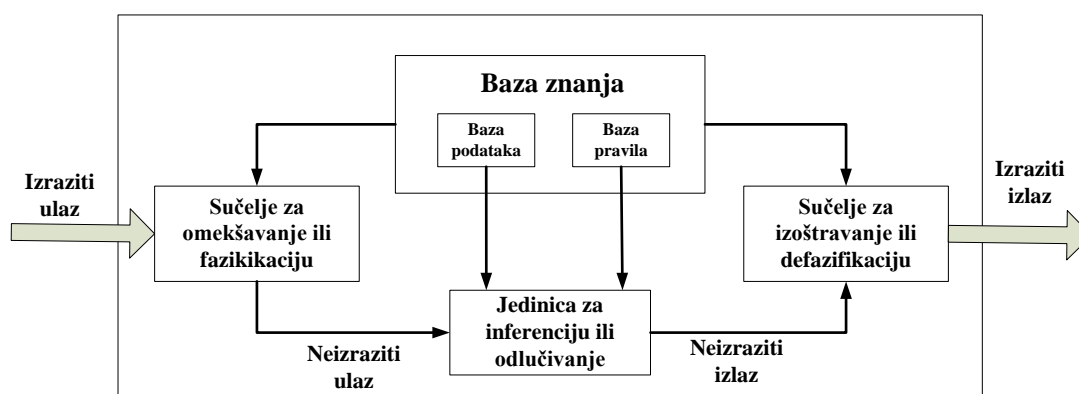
Baza znanja

Baza podataka

Baza pravila

Izraziti ulaz

Sučelje za omekšavanje ili fazikikaciju

Jedinica za inferenciju ili odlučivanje

Sučelje za izoštravanje ili defazifikaciju

Izraziti izlaz

Neizraziti ulaz

Neizraziti izlaz